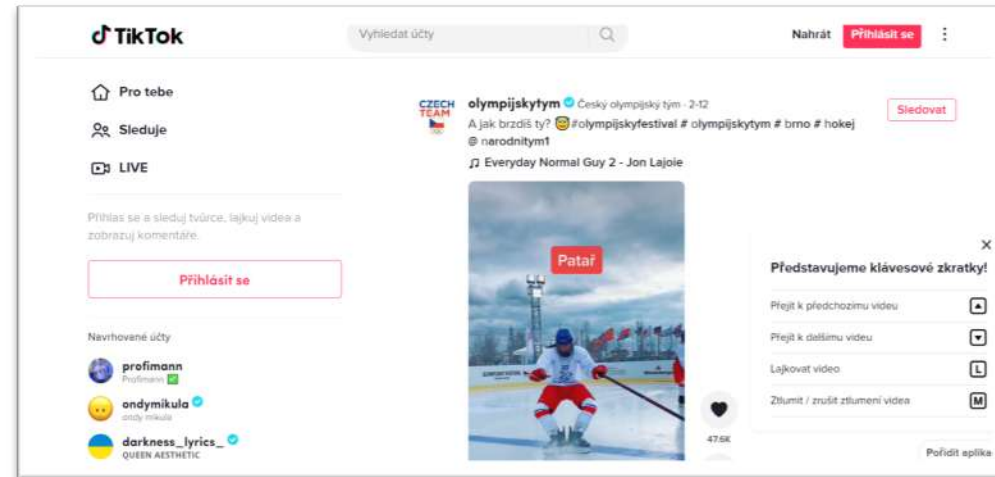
TikTok

Vyhledat účty

Nahrát Přihlásit se

Pro tebe

Sleduje

LIVE

Přihlas se a sleduj tvůrce, lajkuj videa a zobrazuj komentáře.

Přihlásit se

Navrhované účty

profimann
Profimann

ondymikula
ondy mikula

darkness_lyrics_
QUEEN AESTHETIC

CZECH TEAM

olympijskytym Český olympijský tým · 2-12

A jak brzdíš ty? 😂#olympijskyfestival # olympijskytym # brno # hokej @ narodnitym1

♫ Everyday Normal Guy 2 - Jon Lajoie

Sledovat

Patař

47.6K

Představujeme klávesové zkratky!

Přejít k předchozímu videu

Přejít k dalšímu videu

Lajkovat video L

Ztlumit / zrušit ztlumení videa M

Pořídit aplika